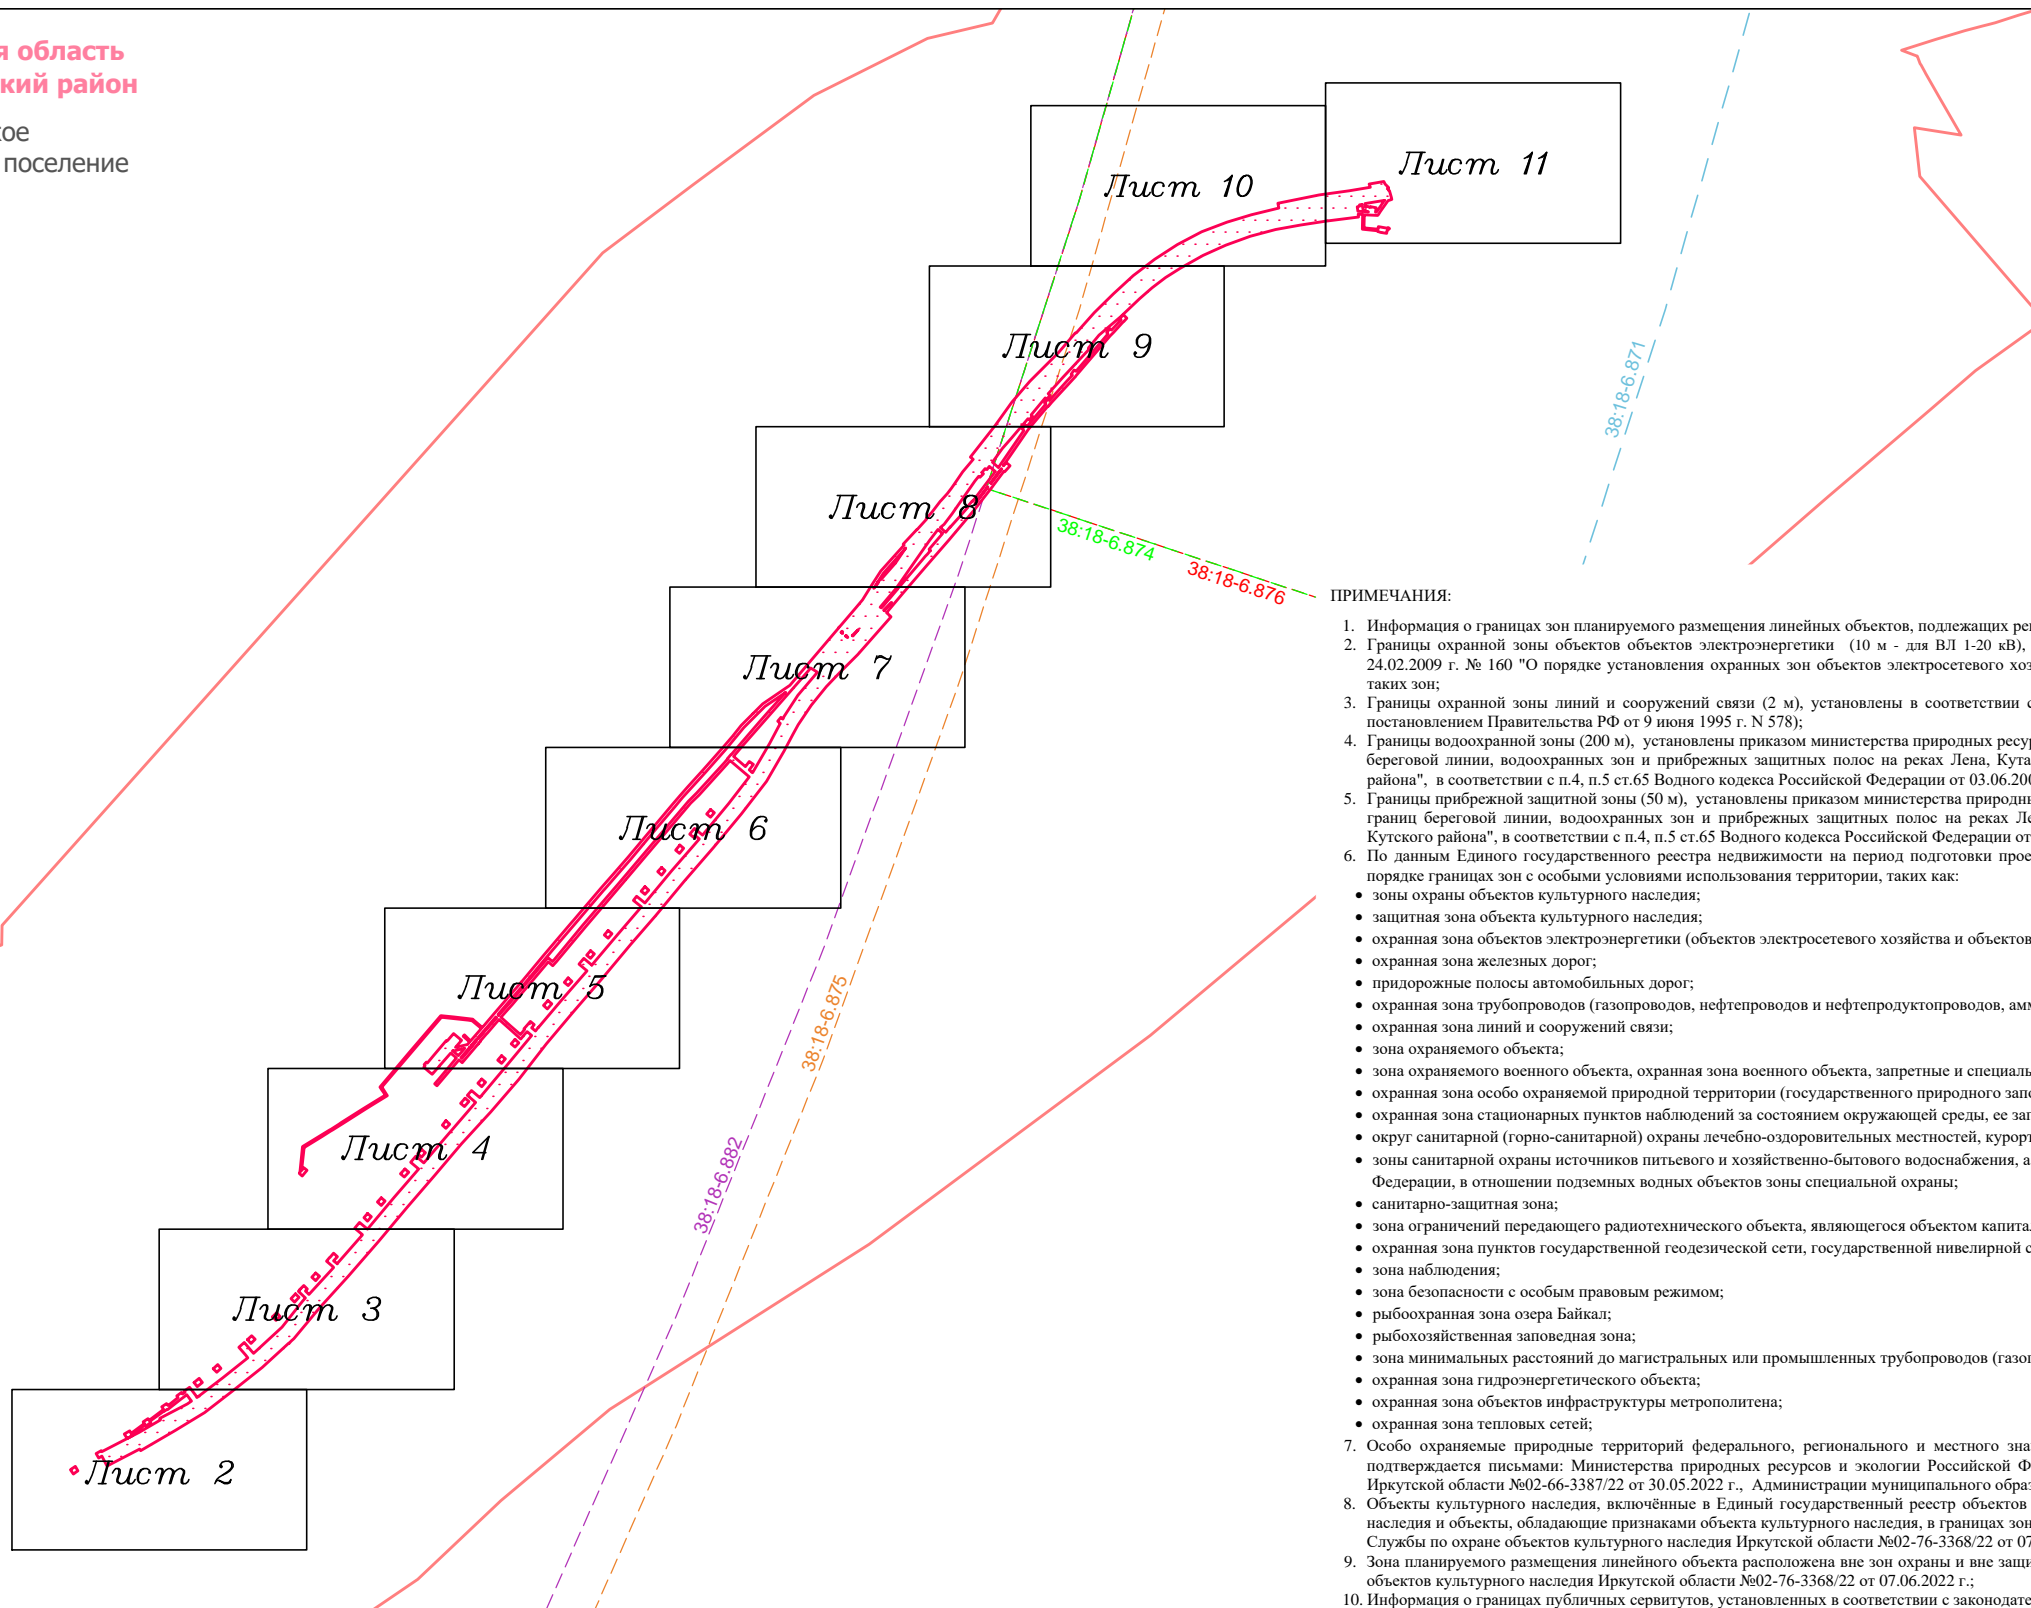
я область
кий район
кое
поселение

Лист 11
Лист 10
Лист 9
Лист 8
Лист 7
Лист 6
Лист 5
Лист 4
Лист 3
Лист 2

38:18-6.871
38:18-6.874
38:18-6.876
38:18-6.875
38:18-6.882

ПРИМЕЧАНИЯ:

1. Информация о границах зон планируемого размещения линейных объектов, подлежащих ре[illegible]
2. Границы охранной зоны объектов объектов электроэнергетики (10 м - для ВЛ 1-20 кВ), 24.02.2009 г. № 160 "О порядке установления охранных зон объектов электросетевого хо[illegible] таких зон;
3. Границы охранной зоны линий и сооружений связи (2 м), установлены в соответствии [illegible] постановлением Правительства РФ от 9 июня 1995 г. N 578);
4. Границы водоохранной зоны (200 м), установлены приказом министерства природных ресу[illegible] береговой линии, водоохранных зон и прибрежных защитных полос на реках Лена, Кута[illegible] района", в соответствии с п.4, п.5 ст.65 Водного кодекса Российской Федерации от 03.06.20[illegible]
5. Границы прибрежной защитной зоны (50 м), установлены приказом министерства природн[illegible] границ береговой линии, водоохранных зон и прибрежных защитных полос на реках Л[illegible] Кутского района", в соответствии с п.4, п.5 ст.65 Водного кодекса Российской Федерации от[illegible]
6. По данным Единого государственного реестра недвижимости на период подготовки прое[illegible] порядке границах зон с особыми условиями использования территории, таких как:
• зоны охраны объектов культурного наследия;
• защитная зона объекта культурного наследия;
• охранная зона объектов электроэнергетики (объектов электросетевого хозяйства и объектов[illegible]
• охранная зона железных дорог;
• придорожные полосы автомобильных дорог;
• охранная зона трубопроводов (газопроводов, нефтепроводов и нефтепродуктопроводов, ам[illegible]
• охранная зона линий и сооружений связи;
• зона охраняемого объекта;
• зона охраняемого военного объекта, охранная зона военного объекта, запретные и специал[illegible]
• охранная зона особо охраняемой природной территории (государственного природного зап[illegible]
• охранная зона стационарных пунктов наблюдений за состоянием окружающей среды, ее за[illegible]
• округ санитарной (горно-санитарной) охраны лечебно-оздоровительных местностей, курорт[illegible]
• зоны санитарной охраны источников питьевого и хозяйственно-бытового водоснабжения, а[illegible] Федерации, в отношении подземных водных объектов зоны специальной охраны;
• санитарно-защитная зона;
• зона ограничений передающего радиотехнического объекта, являющегося объектом капита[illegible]
• охранная зона пунктов государственной геодезической сети, государственной нивелирной с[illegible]
• зона наблюдения;
• зона безопасности с особым правовым режимом;
• рыбоохранная зона озера Байкал;
• рыбохозяйственная заповедная зона;
• зона минимальных расстояний до магистральных или промышленных трубопроводов (газо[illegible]
• охранная зона гидроэнергетического объекта;
• охранная зона объектов инфраструктуры метрополитена;
• охранная зона тепловых сетей;
7. Особо охраняемые природные территорий федерального, регионального и местного зна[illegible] подтверждается письмами: Министерства природных ресурсов и экологии Российской Ф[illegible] Иркутской области №02-66-3387/22 от 30.05.2022 г., Администрации муниципального обра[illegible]
8. Объекты культурного наследия, включённые в Единый государственный реестр объектов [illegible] наследия и объекты, обладающие признаками объекта культурного наследия, в границах зон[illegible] Службы по охране объектов культурного наследия Иркутской области №02-76-3368/22 от 0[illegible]
9. Зона планируемого размещения линейного объекта расположена вне зон охраны и вне защ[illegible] объектов культурного наследия Иркутской области №02-76-3368/22 от 07.06.2022 г.;
10. Информация о границах публичных сервитутов, установленных в соответствии с законодате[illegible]